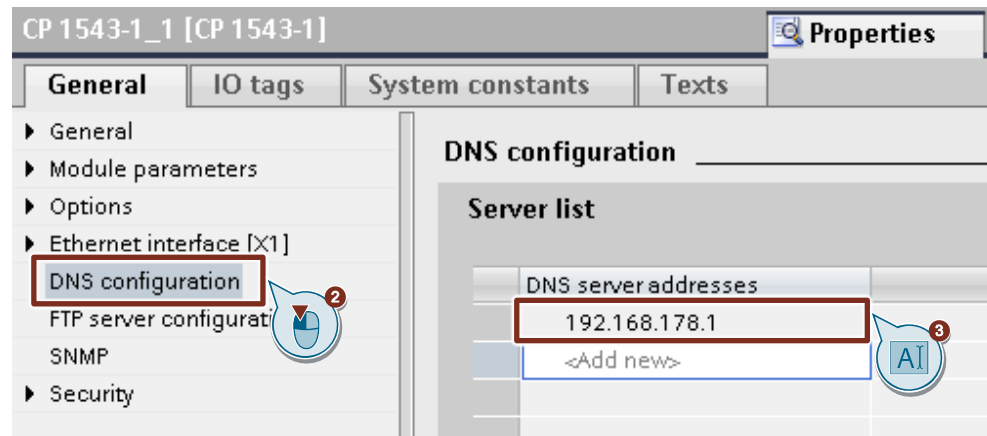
CP 1543-1_1 [CP 1543-1]
Properties

General | IO tags | System constants | Texts

General
Module parameters
Options
Ethernet interface [X1]
DNS configuration
FTP server configurati
SNMP
Security

2

DNS configuration

Server list

| DNS server addresses |
|---|
| 192.168.178.1 |
| <Add new> |

3
AI